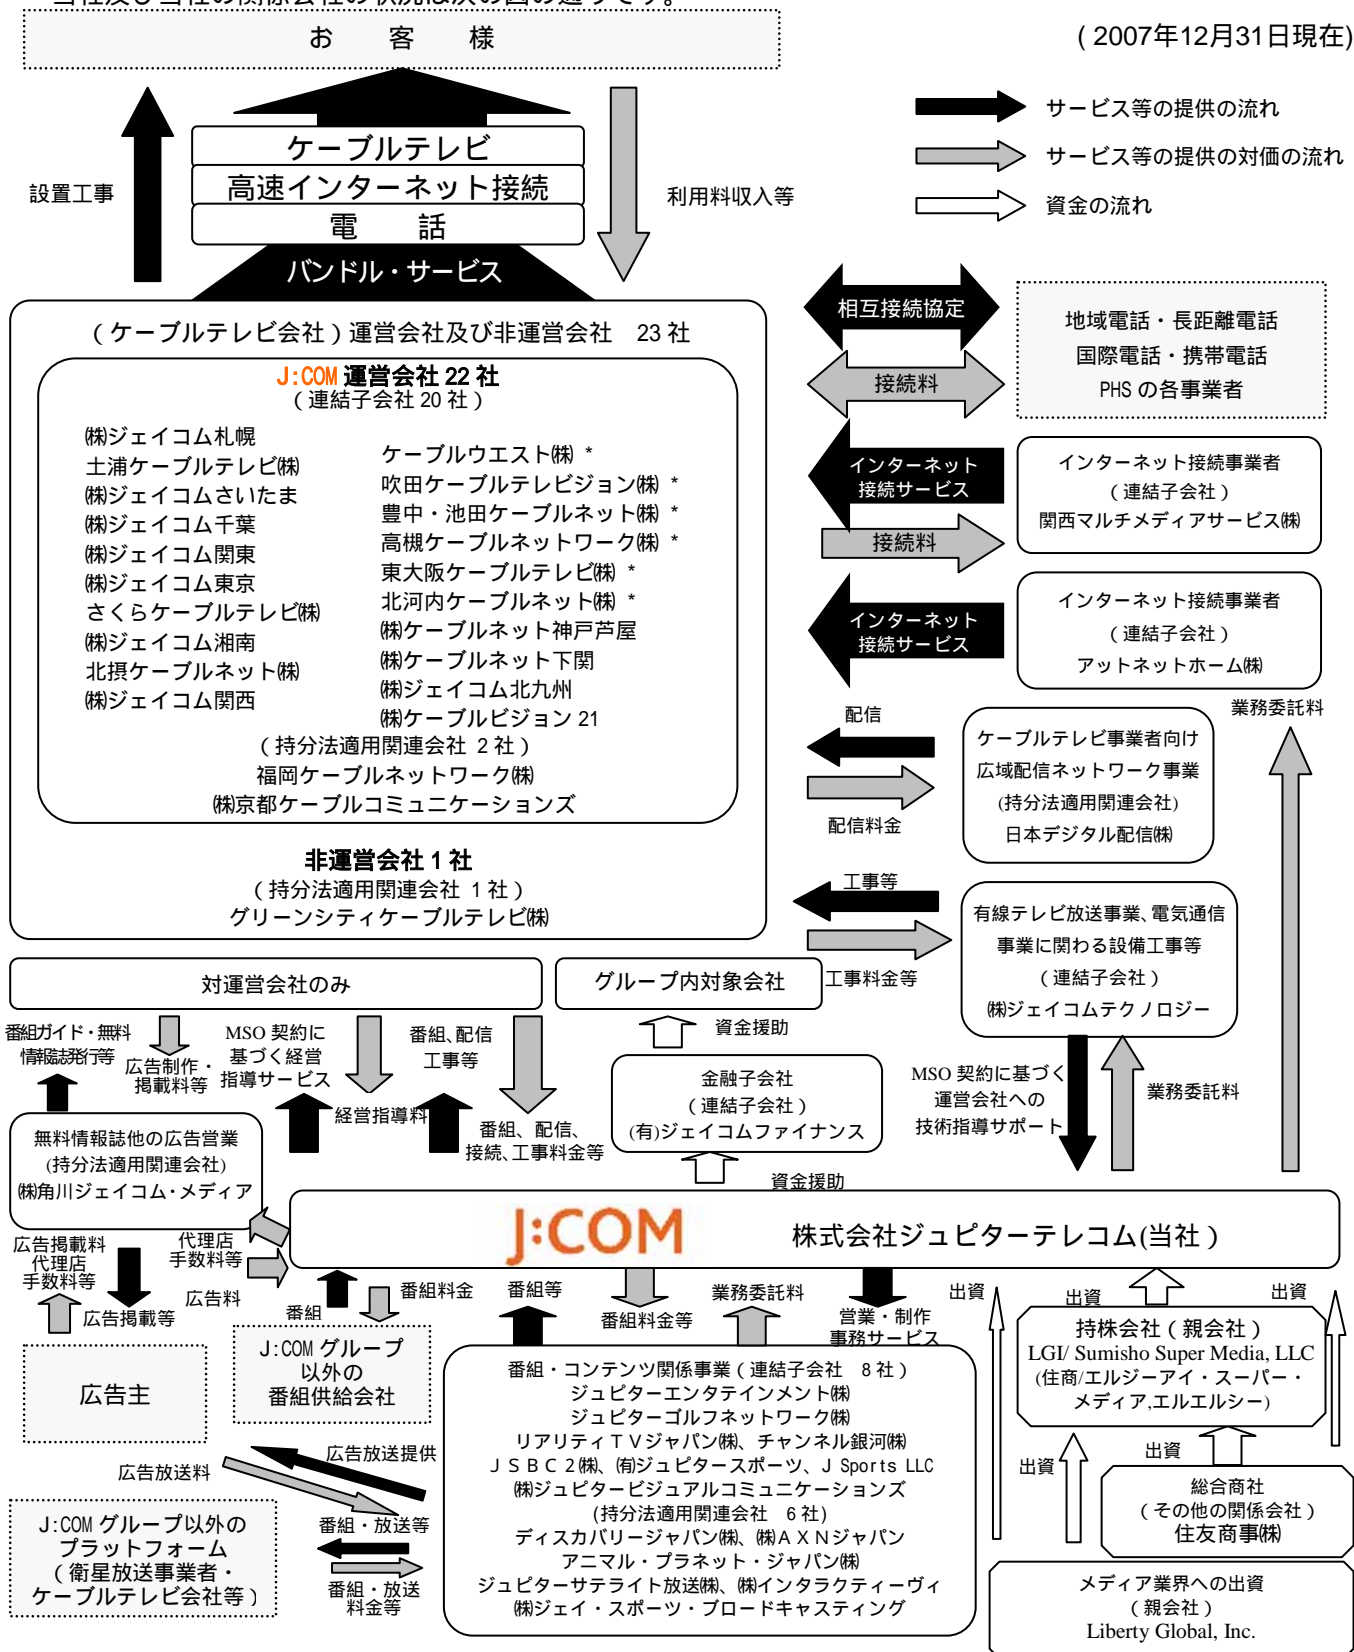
お　客　様

( 2007年12月31日現在)

サービス等の提供の流れ
サービス等の提供の対価の流れ
資金の流れ

ケーブルテレビ
高速インターネット接続
電　話
バンドル・サービス

設置工事
利用料収入等

相互接続協定
接続料
地域電話・長距離電話
国際電話・携帯電話
PHS の各事業者

(ケーブルテレビ会社)運営会社及び非運営会社　23 社

J:COM 運営会社 22 社
(連結子会社 20 社)
㈱ジェイコム札幌
土浦ケーブルテレビ㈱
㈱ジェイコムさいたま
㈱ジェイコム千葉
㈱ジェイコム関東
㈱ジェイコム東京
さくらケーブルテレビ㈱
㈱ジェイコム湘南
北摂ケーブルネット㈱
㈱ジェイコム関西
ケーブルウエスト㈱ *
吹田ケーブルテレビジョン㈱ *
豊中・池田ケーブルネット㈱ *
高槻ケーブルネットワーク㈱ *
東大阪ケーブルテレビ㈱ *
北河内ケーブルネット㈱ *
㈱ケーブルネット神戸芦屋
㈱ケーブルネット下関
㈱ジェイコム北九州
㈱ケーブルビジョン 21
(持分法適用関連会社 2 社)
福岡ケーブルネットワーク㈱
㈱京都ケーブルコミュニケーションズ

非運営会社 1 社
(持分法適用関連会社 1 社)
グリーンシティケーブルテレビ㈱

インターネット接続サービス
接続料
インターネット接続事業者
(連結子会社)
関西マルチメディアサービス㈱

インターネット接続サービス
インターネット接続事業者
(連結子会社)
アットネットホーム㈱

業務委託料
配信
配信料金
ケーブルテレビ事業者向け
広域配信ネットワーク事業
(持分法適用関連会社)
日本デジタル配信㈱

工事等
工事料金等
有線テレビ放送事業、電気通信事業に関わる設備工事等
(連結子会社)
㈱ジェイコムテクノロジー

対運営会社のみ
グループ内対象会社
資金援助
番組ガイド・無料情報誌発行等
広告制作・掲載料等
MSO 契約に基づく経営指導サービス
番組、配信工事等
経営指導料
番組、配信、接続、工事料金等
金融子会社
(連結子会社)
(有)ジェイコムファイナンス
MSO 契約に基づく運営会社への技術指導サポート
業務委託料
資金援助

無料情報誌他の広告営業
(持分法適用関連会社)
㈱角川ジェイコム・メディア

J:COM　株式会社ジュピターテレコム(当社)

広告掲載料
代理店手数料等
代理店手数料等
広告料
広告掲載等
番組
番組料金
番組等
番組料金等
業務委託料
営業・制作事務サービス
出資
出資
出資

広告主

J:COM グループ以外の番組供給会社

番組・コンテンツ関係事業(連結子会社 8 社)
ジュピターエンタテインメント㈱
ジュピターゴルフネットワーク㈱
リアリティＴＶジャパン㈱、チャンネル銀河㈱
ＪＳＢＣ２㈱、(有)ジュピタースポーツ、Ｊ Sports LLC
㈱ジュピタービジュアルコミュニケーションズ
(持分法適用関連会社　6 社)
ディスカバリージャパン㈱、㈱ＡＸＮジャパン
アニマル・プラネット・ジャパン㈱
ジュピターサテライト放送㈱、㈱インタラクティーヴィ
㈱ジェイ・スポーツ・ブロードキャスティング

持株会社(親会社)
LGI/ Sumisho Super Media, LLC
(住商/エルジーアイ・スーパー・メディア,エルエルシー)

出資
出資
総合商社
(その他の関係会社)
住友商事㈱

広告放送提供
広告放送料
番組・放送等
番組・放送料金等

J:COM グループ以外のプラットフォーム
(衛星放送事業者・ケーブルテレビ会社等)

メディア業界への出資
(親会社)
Liberty Global, Inc.